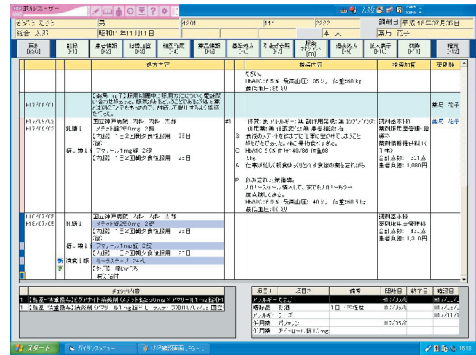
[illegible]

| | | 指示事項 | | 経過記録 | 指導内容 | 担当者 |
|---|---|---|---|---|---|---|
| | | | | ください。 HbA1C 7.5 % 体重 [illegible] | | |
| H17/12/17 | | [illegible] | | | | 薬局 花子 |
| H17/12/17 H18/01/?? | 処方1 | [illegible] | | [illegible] | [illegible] | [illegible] |
| H17/12/20 H18/01/06 | 処方1 | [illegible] | | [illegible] | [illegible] | |

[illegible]

スタート